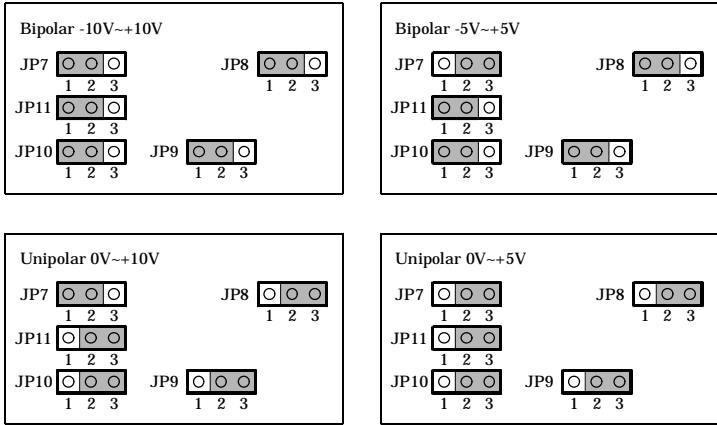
Bipolar -10V~+10V

JP7 1 2 3

JP8 1 2 3

JP11 1 2 3

JP10 1 2 3

JP9 1 2 3

Bipolar -5V~+5V

JP7 1 2 3

JP8 1 2 3

JP11 1 2 3

JP10 1 2 3

JP9 1 2 3

Unipolar 0V~+10V

JP7 1 2 3

JP8 1 2 3

JP11 1 2 3

JP10 1 2 3

JP9 1 2 3

Unipolar 0V~+5V

JP7 1 2 3

JP8 1 2 3

JP11 1 2 3

JP10 1 2 3

JP9 1 2 3